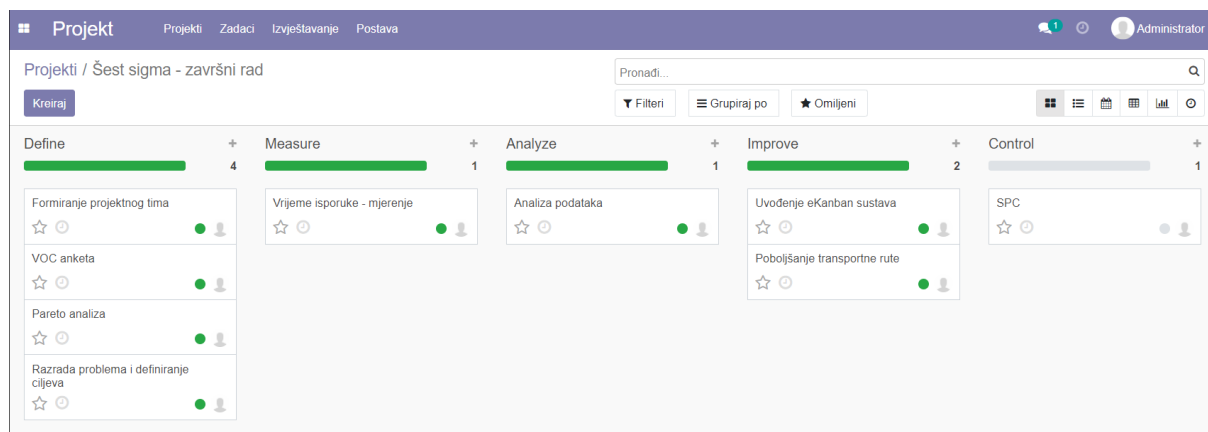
Projekt Projekti Zadaci Izvještavanje Postava

1 Administrator

Projekti / Šest sigma - završni rad

Pronađi...

Kreiraj

Filteri Grupiraj po Omiljeni

Define + 4

Formiranje projektnog tima

VOC anketa

Pareto analiza

Razrada problema i definiranje ciljeva

Measure + 1

Vrijeme isporuke - mjerenje

Analyze + 1

Analiza podataka

Improve + 2

Uvođenje eKanban sustava

Poboljšanje transportne rute

Control + 1

SPC